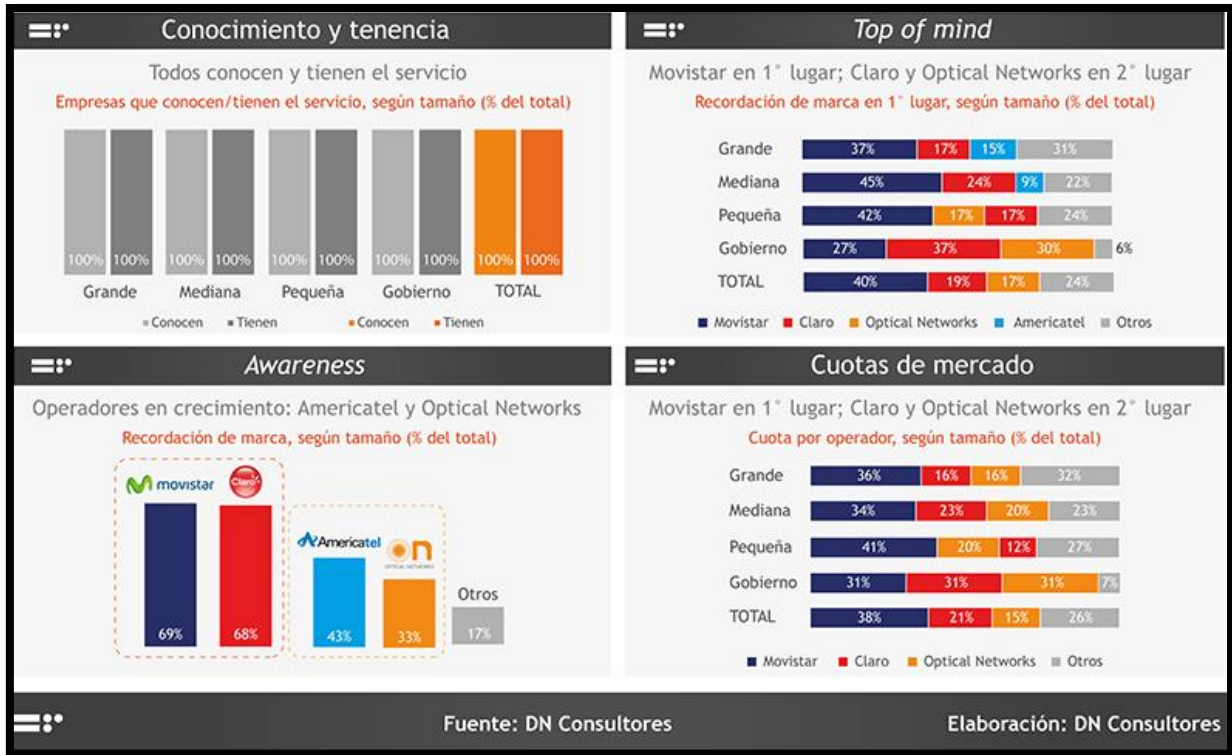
Conocimiento y tenencia

Todos conocen y tienen el servicio

Empresas que conocen/tienen el servicio, según tamaño (% del total)

100% 100% 100% 100% 100% 100% 100% 100% 100% 100%

Grande Mediana Pequeña Gobierno TOTAL

■ Conocen ■ Tienen ■ Conocen ■ Tienen

Top of mind

Movistar en 1° lugar; Claro y Optical Networks en 2° lugar

Recordación de marca en 1° lugar, según tamaño (% del total)

| | | | | |
|---|---|---|---|---|
| Grande | 37% | 17% | 15% | 31% |
| Mediana | 45% | 24% | 9% | 22% |
| Pequeña | 42% | 17% | 17% | 24% |
| Gobierno | 27% | 37% | 30% | 6% |
| TOTAL | 40% | 19% | 17% | 24% |

■ Movistar ■ Claro ■ Optical Networks ■ Americatel ■ Otros

Awareness

Operadores en crecimiento: Americatel y Optical Networks

Recordación de marca, según tamaño (% del total)

movistar Claro

69% 68%

Americatel on OPTICAL NETWORKS

43% 33%

Otros 17%

Cuotas de mercado

Movistar en 1° lugar; Claro y Optical Networks en 2° lugar

Cuota por operador, según tamaño (% del total)

| | | | | |
|---|---|---|---|---|
| Grande | 36% | 16% | 16% | 32% |
| Mediana | 34% | 23% | 20% | 23% |
| Pequeña | 41% | 20% | 12% | 27% |
| Gobierno | 31% | 31% | 31% | 7% |
| TOTAL | 38% | 21% | 15% | 26% |

■ Movistar ■ Claro ■ Optical Networks ■ Otros

Fuente: DN Consultores

Elaboración: DN Consultores